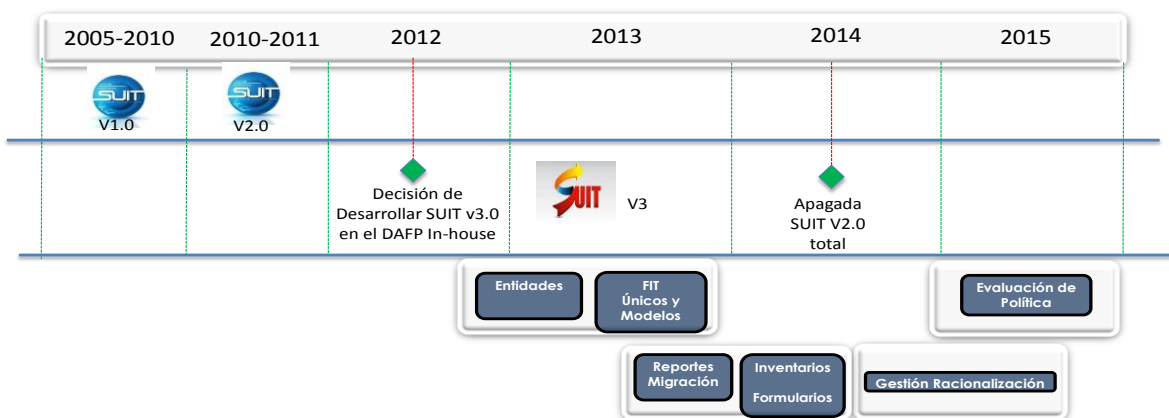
2005-2010
2010-2011
2012
2013
2014
2015

SUIT
V1.0

SUIT
V2.0

Decisión de Desarrollar SUIT v3.0 en el DAFP In-house

SUIT
V3

Apagada SUIT V2.0 total

Entidades

FIT Únicos y Modelos

Evaluación de Política

Reportes Migración

Inventarios Formularios

Gestión Racionalización